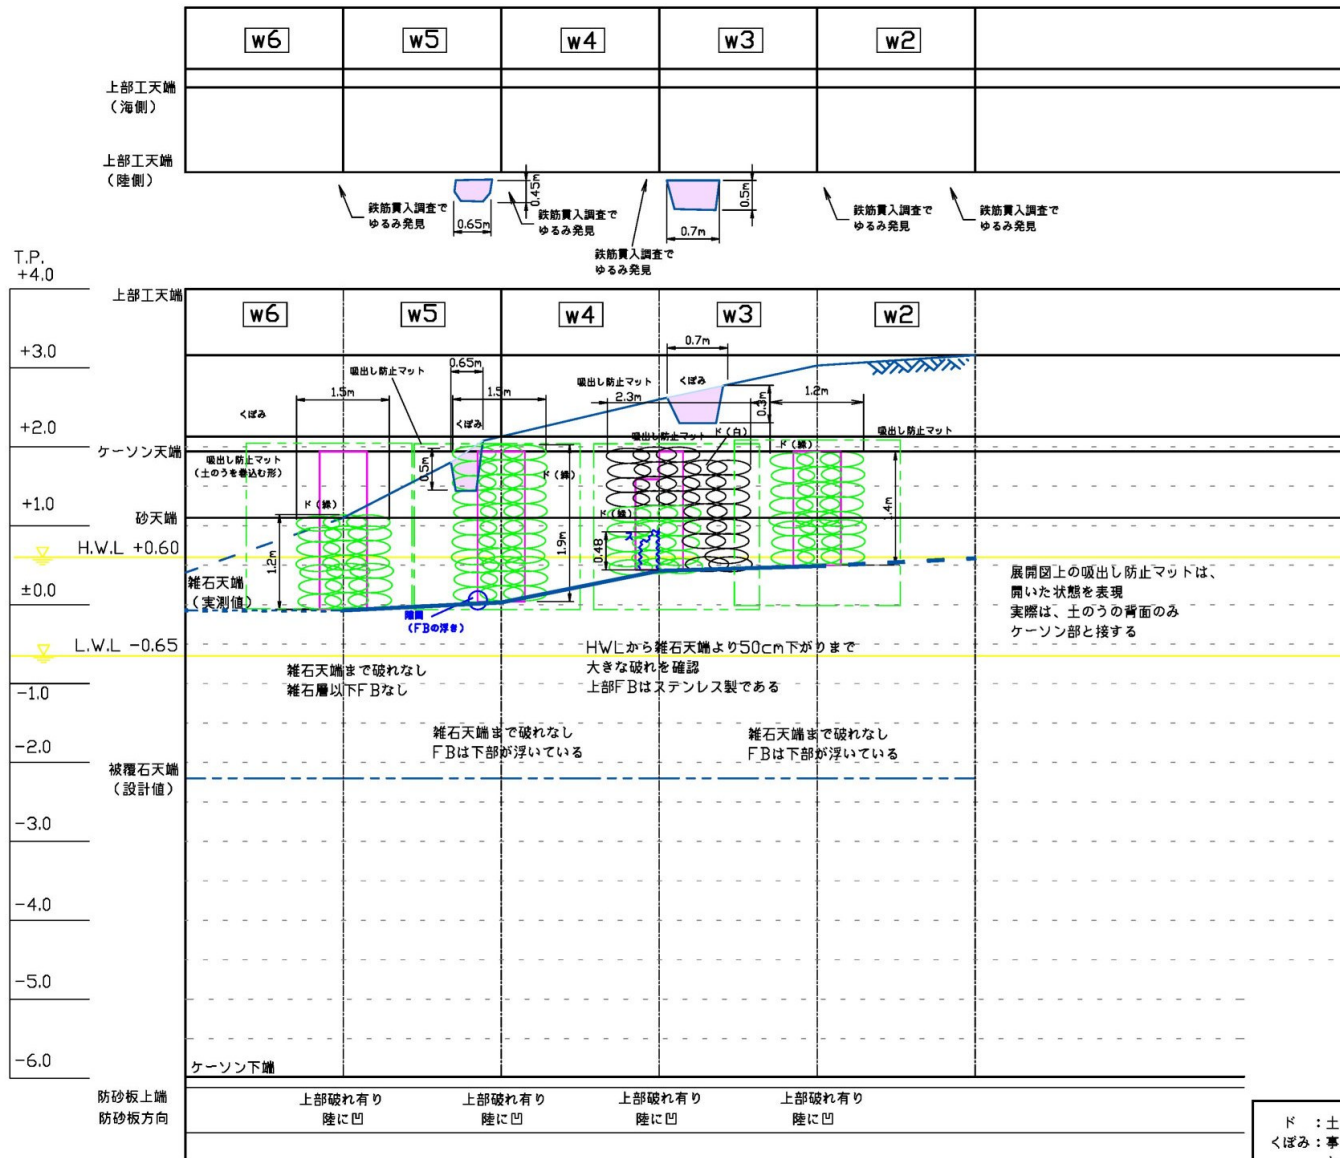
W6 W5 W4 W3 W2

上部工天端（海側）

上部工天端（陸側）

鉄筋貫入調査でゆるみ発見
0.65m
0.45m
鉄筋貫入調査でゆるみ発見
鉄筋貫入調査でゆるみ発見
0.7m
0.5m
鉄筋貫入調査でゆるみ発見
鉄筋貫入調査でゆるみ発見

T.P. +4.0

上部工天端

W6 W5 W4 W3 W2

+3.0
0.7m
0.65m
吸出し防止マット
1.5m
1.5m
吸出し防止マット
くぼみ
2.3m
1.2m
くぼみ
0.3m
くぼみ
+2.0
吸出し防止マット
ド（白）
ド（緑）
吸出し防止マット
ケーソン天端
吸出し防止マット（土のうを巻込む形）
0.5m
ド（緑）
ド（緑）
+1.0
砂天端
ド（緑）
1.4m
H.W.L +0.60
1.2m
1.9m
0.48
雑石天端（実測値）
±0.0
隙間（FBの浮き）

展開図上の吸出し防止マットは、開いた状態を表現
実際は、土のうの背面のみケーソン部と接する

L.W.L −0.65

HWLから雑石天端より50cm下がりまで大きな破れを確認
上部FBはステンレス製である

雑石天端まで破れなし
雑石層以下FBなし

−1.0

−2.0
雑石天端まで破れなし
FBは下部が浮いている
雑石天端まで破れなし
FBは下部が浮いている

被覆石天端（設計値）

−3.0

−4.0

−5.0

−6.0
ケーソン下端

防砂板上端
防砂板方向
上部破れ有り 陸に凹
上部破れ有り 陸に凹
上部破れ有り 陸に凹
上部破れ有り 陸に凹

ド ：土
くぼみ：事